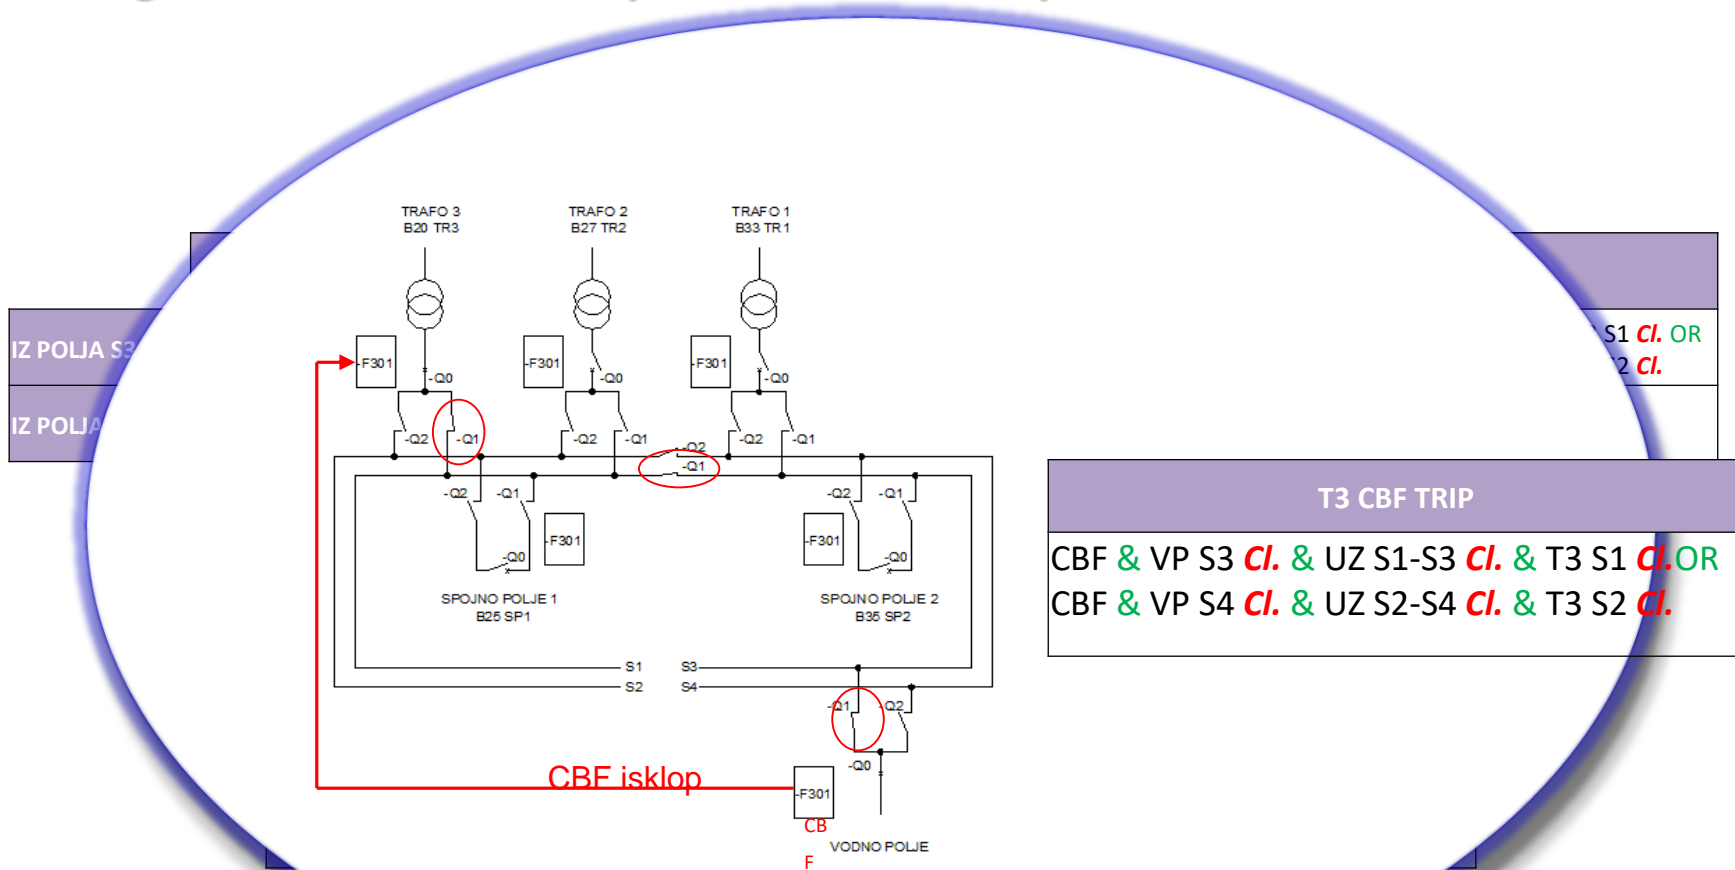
IZ POLJA S3

IZ POLJA

S1 Cl. OR
2 Cl.

TRAFO 3
B20 TR3

TRAFO 2
B27 TR2

TRAFO 1
B33 TR1

-F301
-Q0
-Q2
-Q1

-F301
-Q0
-Q2
-Q1

-F301
-Q0
-Q2
-Q1

-Q2
-Q1

-Q2
-Q1
-Q0
-F301

SPOJNO POLJE 1
B25 SP1

-Q2
-Q1
-F301
-Q0

SPOJNO POLJE 2
B35 SP2

S1
S2
S3
S4

-Q1
-Q2
-Q0

CBF isklop

-F301
CB
F

VODNO POLJE

T3 CBF TRIP

CBF & VP S3 Cl. & UZ S1-S3 Cl. & T3 S1 Cl. OR
CBF & VP S4 Cl. & UZ S2-S4 Cl. & T3 S2 Cl.